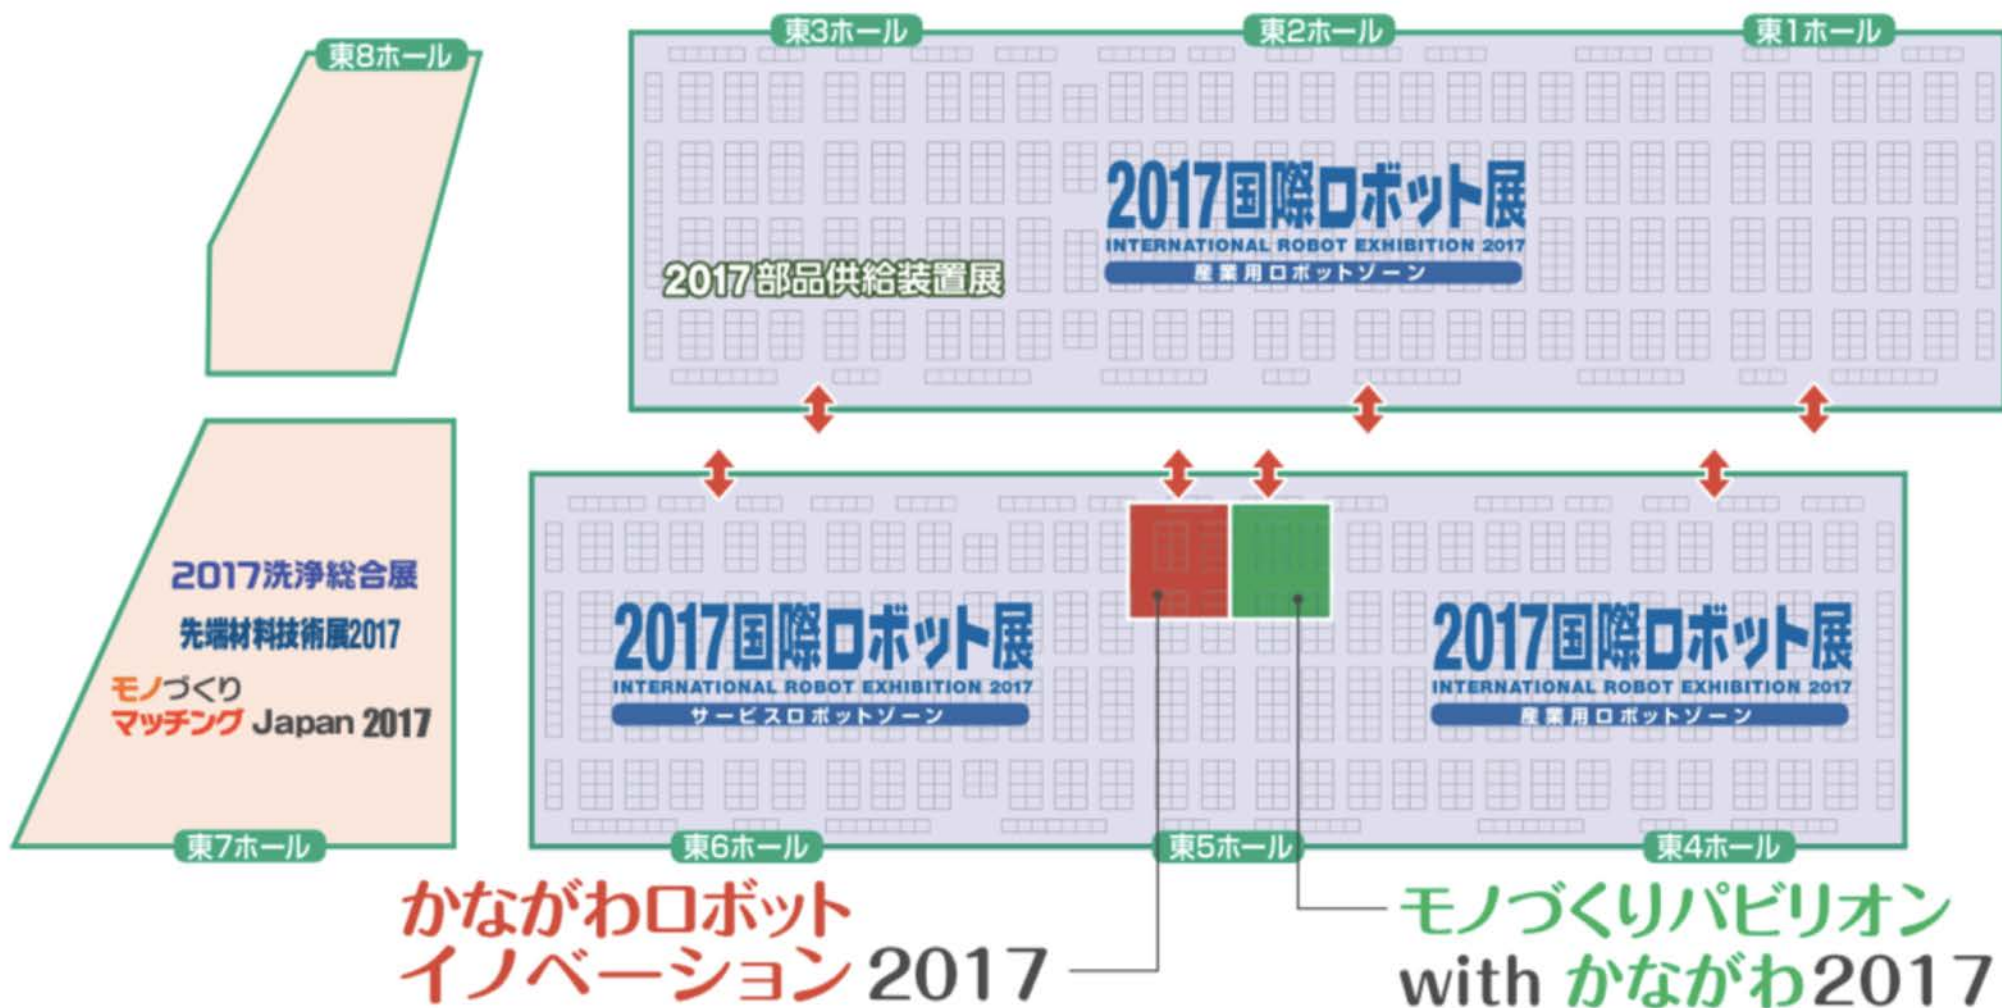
東8ホール

東3ホール

東2ホール

東1ホール

2017国際ロボット展
INTERNATIONAL ROBOT EXHIBITION 2017
産業用ロボットゾーン

2017部品供給装置展

2017洗浄総合展

先端材料技術展2017

モノづくり
マッチング Japan 2017

東7ホール

2017国際ロボット展
INTERNATIONAL ROBOT EXHIBITION 2017
サービスロボットゾーン

2017国際ロボット展
INTERNATIONAL ROBOT EXHIBITION 2017
産業用ロボットゾーン

東6ホール

東5ホール

東4ホール

かながわロボット
イノベーション 2017

モノづくりパビリオン
with かながわ2017